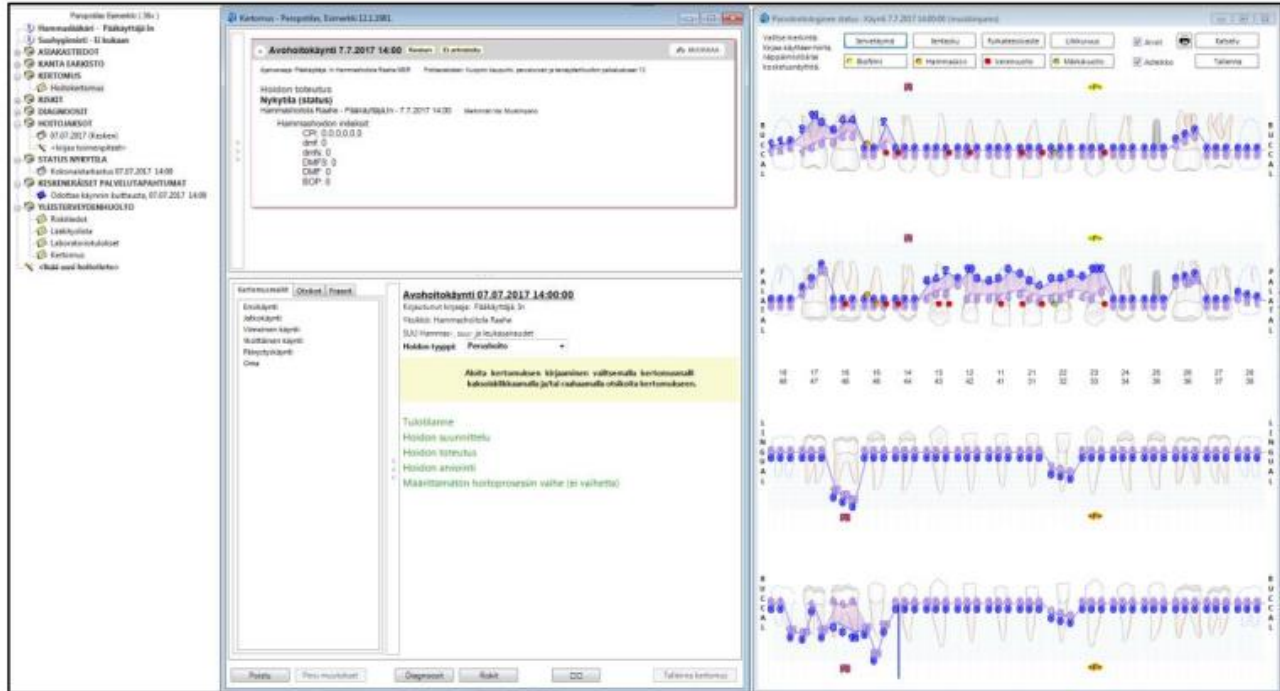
Perspolku Esimerkki ( 38v )
Hammaslääkäri - Pääkäyttäjä In
Suuhygienisti - Ei kukaan
ASIAKASTIEDOT
KANTA ARKISTO
KERTOMUS
Hoitokertomus
RISKIT
DIAGNOOSIT
HOITOJAKSOT
07.07.2017 (Kesken)
<kirjaa toimenpiteet>
STATUS NYKYTILA
Kokonaistarkastus 07.07.2017 14:00
KESKENERÄISET PALVELUTAPAHTUMAT
Odottaa käynnin kuittausta, 07.07.2017 14:00
YLEISTERVEYDENHUOLTO
Riskitiedot
Lääkitys
Laboratoriotulokset
Kertomus
<lisää uusi hoitotieto>

Kertomus - Perspolku, Esimerkki 12.1.1981

Avohoitokäynti 7.7.2017 14:00 Kesken Ei arkistoitu
Hoidon toteutus
Nykytila (status)
Hammashoitola Raahe - Pääkäyttäjä In - 7.7.2017 14:00
Hammashoidon indeksit:
CPI: 0,0,0,0,0,0
dmf: 0
dmfs: 0
DMFS: 0
DMF: 0
BOP: 0

Kertomusmallit Otsikot Fraasit
Ensikäynti
Jatkokäynti
Viimeinen käynti
Sisältäinen käynti
Päivystyskäynti
Oma

Avohoitokäynti 07.07.2017 14:00:00
Kirjautunut kirjaaja: Pääkäyttäjä In
Yksikkö: Hammashoitola Raahe
SUU Hammas-, suu- ja leukasairaudet
Hoidon tyyppi: Perushoito

Aloita kertomuksen kirjaaminen valitsemalla kertomusmalli kaksoisklikkaamalla ja/tai raahaamalla otsikoita kertomukseen.

Tulotilanne
Hoidon suunnittelu
Hoidon toteutus
Hoidon arviointi
Määrittämätön hoitoprosessin vaihe (ei vaihetta)

Poista
Peru muutokset
Diagnoosit
Riskit
Tallenna kertomus

Parodontologinen status - Käynti 7.7.2017 14:00:00 (muokkaus)
Sinvetaynä
Ientasku
Furkaatioleesio
Liikkuvuus
Arvot
Tallenna
Biofilmi
Hammaskivi
Verenvuoto
Märkävuoto
Asteikko

18 17 16 15 14 13 12 11 21 22 23 24 25 26 27 28
48 47 46 45 44 43 42 41 31 32 33 34 35 36 37 38

B U C C A L
P A L A T A L
L I N G U A L
B U C C A L